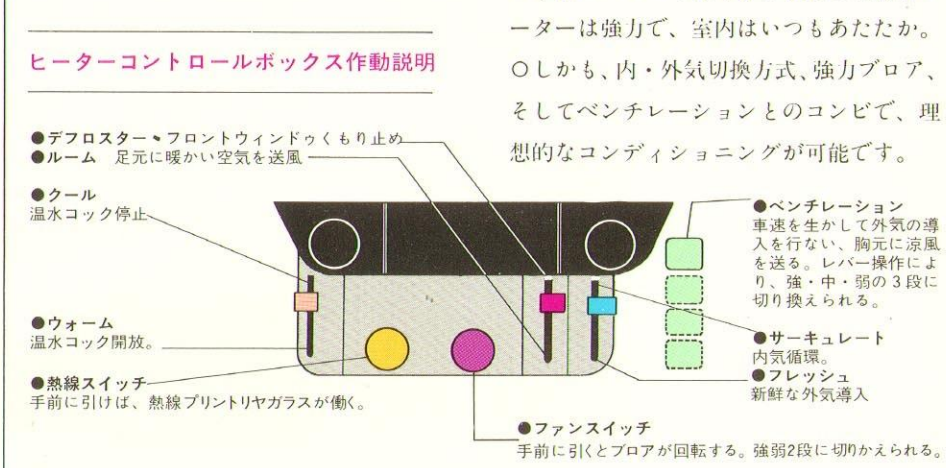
ヒーターコントロールボックス作動説明

ーターは強力で、室内はいつもあたたか。○しかも、内・外気切換方式、強力ブロア、そしてベンチレーションとのコンビで、理想的なコンディショニングが可能です。

●デフロスター・フロントウィンドゥくもり止め
●ルーム　足元に暖かい空気を送風

●クール
温水コック停止

●ウォーム
温水コック開放。

●熱線スイッチ
手前に引けば、熱線プリントリヤガラスが働く。

●ベンチレーション
車速を生かして外気の導入を行ない、胸元に涼風を送る。レバー操作により、強・中・弱の3段に切り換えられる。

●サーキュレート
内気循環。

●フレッシュ
新鮮な外気導入

●ファンスイッチ
手前に引くとブロアが回転する。強弱2段に切りかえられる。